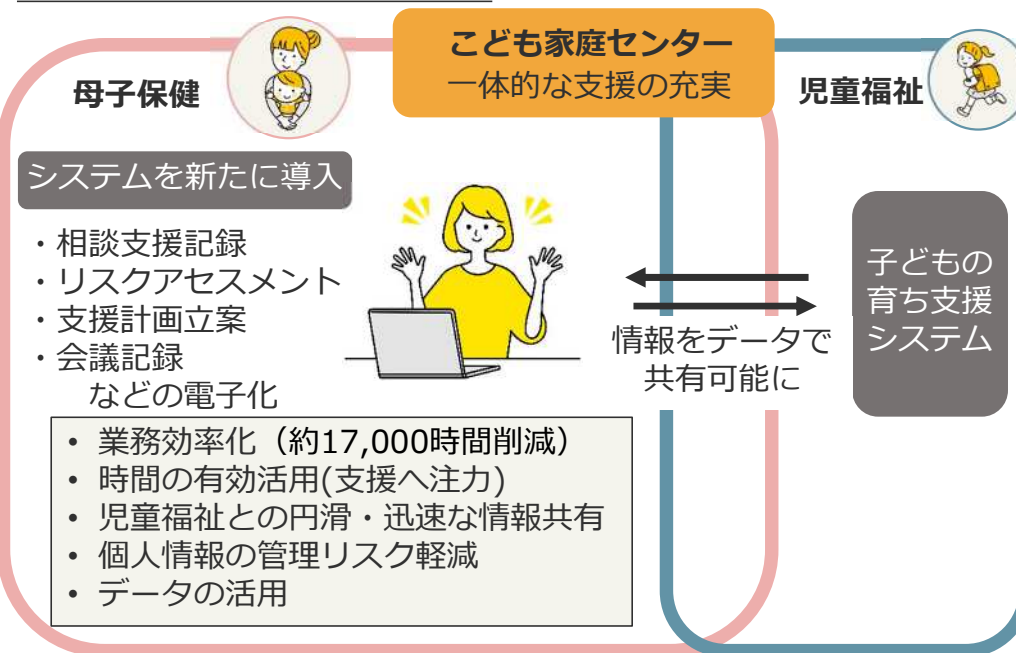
こども家庭センター
一体的な支援の充実

母子保健

児童福祉

システムを新たに導入

・相談支援記録
・リスクアセスメント
・支援計画立案
・会議記録
などの電子化

情報をデータで
共有可能に

子どもの
育ち支援
システム

• 業務効率化（約17,000時間削減）
• 時間の有効活用(支援へ注力)
• 児童福祉との円滑・迅速な情報共有
• 個人情報の管理リスク軽減
• データの活用